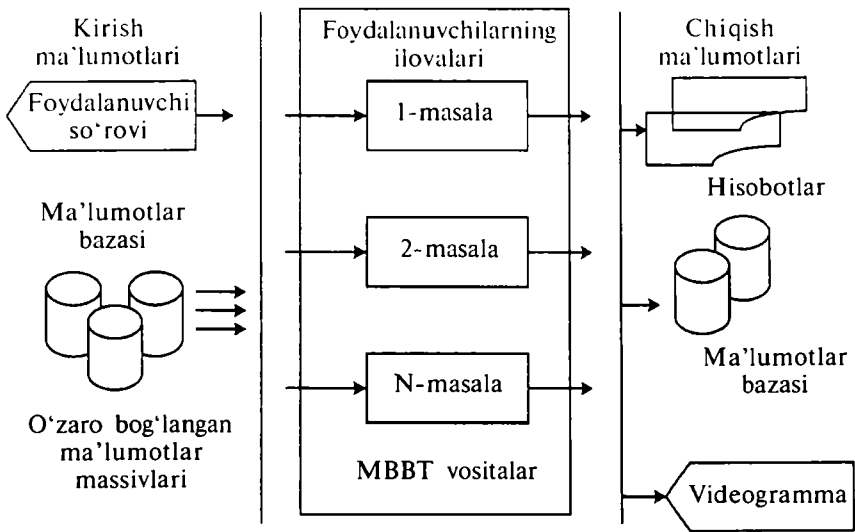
Kirish ma'lumotlari

Foydalanuvchi so'rovi

Ma'lumotlar bazasi

O'zaro bog'langan ma'lumotlar massivlari

Foydalanuvchilarning ilovalari

1-masala

2-masala

N-masala

MBBT vositalar

Chiqish ma'lumotlari

Hisobotlar

Ma'lumotlar bazasi

Videogramma